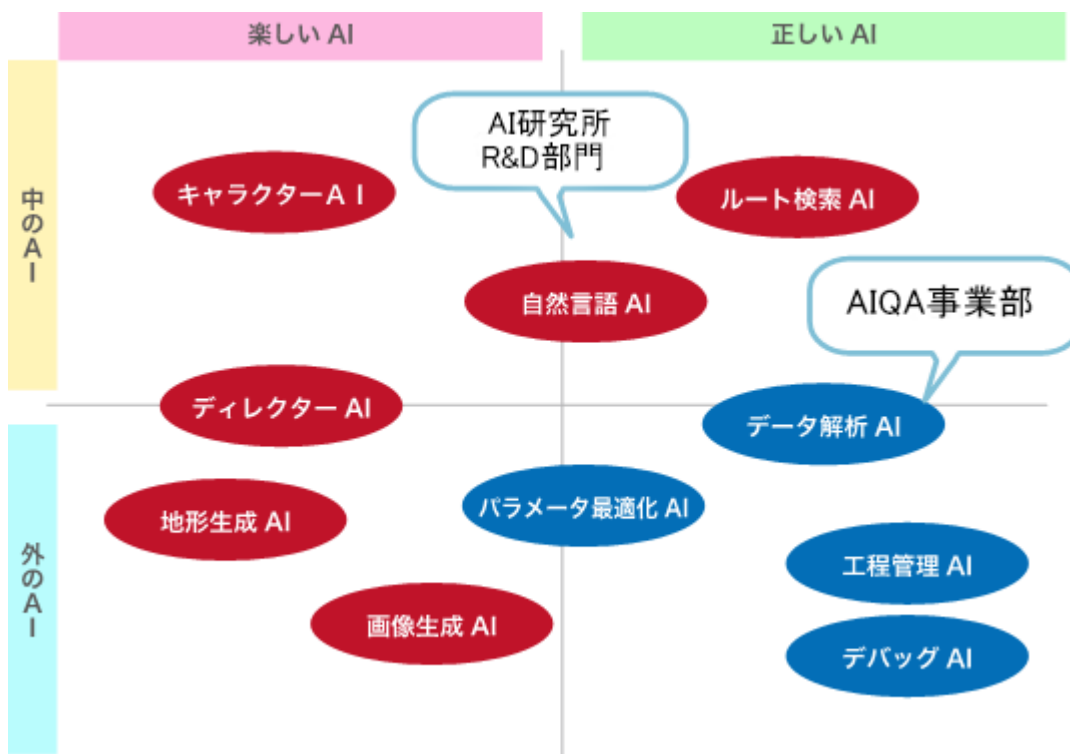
楽しい AI

正しい AI

中のAI

外のAI

AI研究所
R&D部門

キャラクターＡＩ

ルート検索 AI

自然言語 AI

AIQA事業部

ディレクター AI

データ解析 AI

地形生成 AI

パラメータ最適化 AI

工程管理 AI

画像生成 AI

デバッグ AI